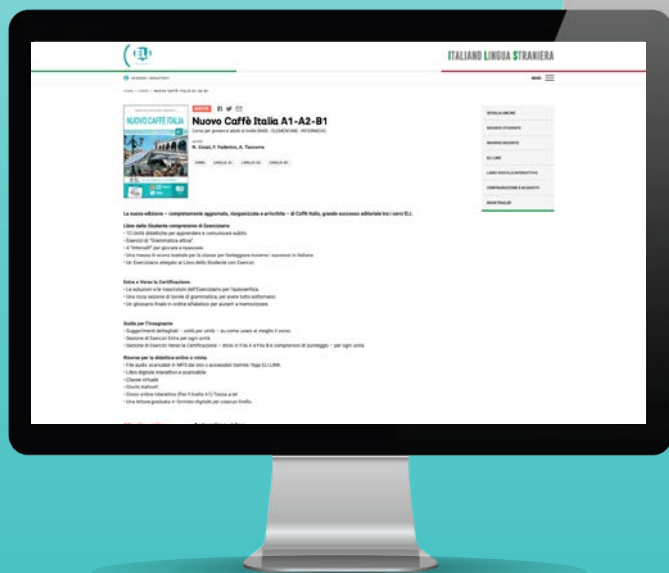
ELI

ITALIANO LINGUA STRANIERA

MENU

NUOVO CAFFÈ ITALIA

Nuovo Caffè Italia A1-A2-B1

Corso per giovani e adulti di livello BASE - ELEMENTARE - INTERMEDIO

N. Cozzi, F. Federico, A. Tancorre

La nuova edizione – completamente aggiornata, riorganizzata e arricchita – di Caffè Italia, grande successo editoriale tra i corsi ELI.

Libro dello Studente comprensivo di Eserciziario

Extra e Verso la Certificazione

Guida per l'Insegnante

Risorse per la didattica online e mista

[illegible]